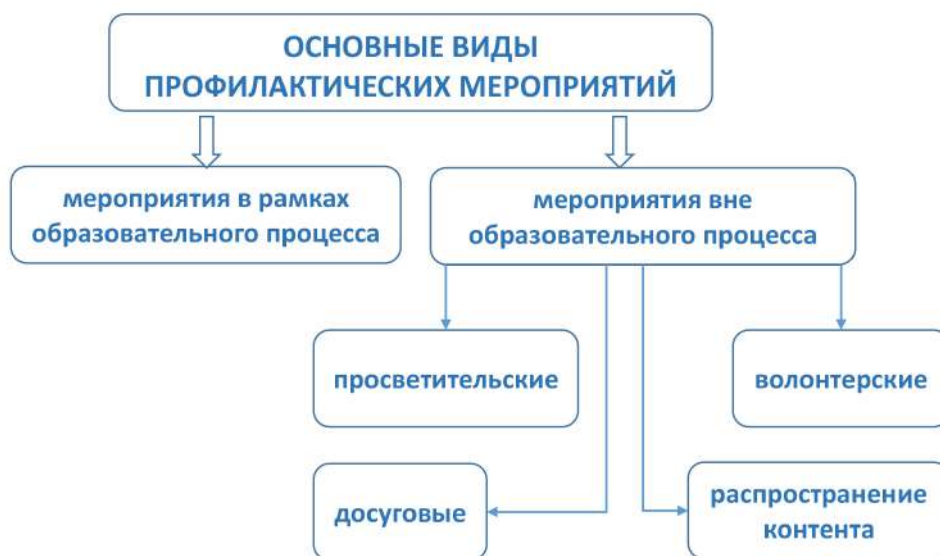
ОСНОВНЫЕ ВИДЫ ПРОФИЛАКТИЧЕСКИХ МЕРОПРИЯТИЙ

мероприятия в рамках образовательного процесса

мероприятия вне образовательного процесса

просветительские

волонтерские

досуговые

распространение контента